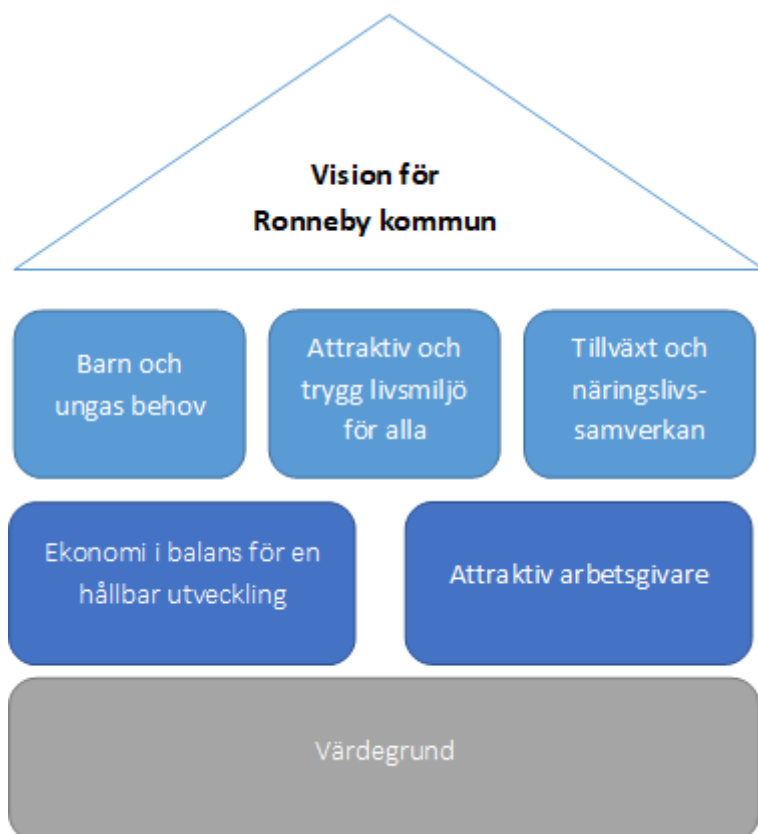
Vision för
Ronneby kommun

Barn och ungas behov

Attraktiv och trygg livsmiljö för alla

Tillväxt och näringslivs-samverkan

Ekonomi i balans för en hållbar utveckling

Attraktiv arbetsgivare

Värdegrund